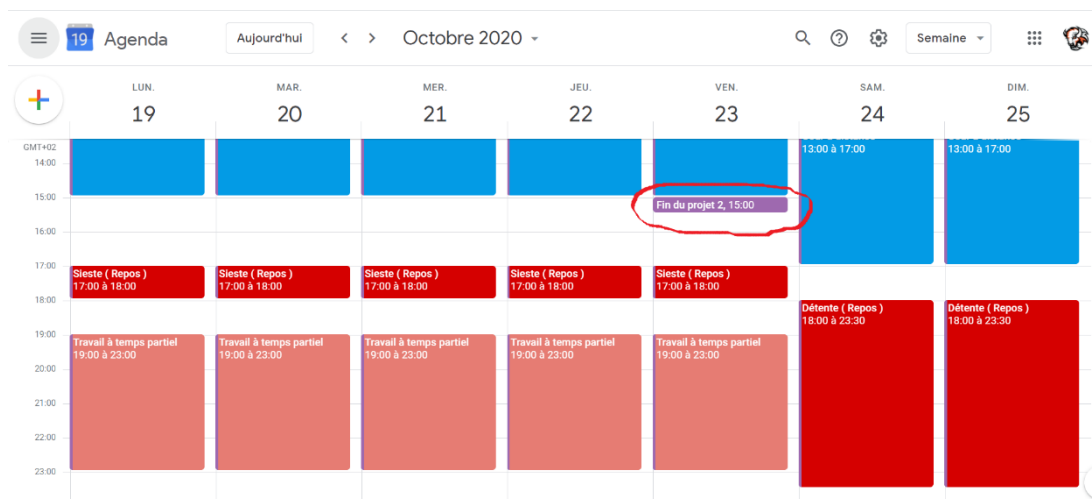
19 Agenda

Aujourd'hui

Octobre 2020

Semaine

| | LUN. 19 | MAR. 20 | MER. 21 | JEU. 22 | VEN. 23 | SAM. 24 | DIM. 25 |
|---|---|---|---|---|---|---|---|
| GMT+02 | | | | | | 13:00 à 17:00 | 13:00 à 17:00 |
| 15:00 | | | | | Fin du projet 2, 15:00 | | |
| 17:00 | Sieste ( Repos ) 17:00 à 18:00 | Sieste ( Repos ) 17:00 à 18:00 | Sieste ( Repos ) 17:00 à 18:00 | Sieste ( Repos ) 17:00 à 18:00 | Sieste ( Repos ) 17:00 à 18:00 | | |
| 18:00 | | | | | | Détente ( Repos ) 18:00 à 23:30 | Détente ( Repos ) 18:00 à 23:30 |
| 19:00 | Travail à temps partiel 19:00 à 23:00 | Travail à temps partiel 19:00 à 23:00 | Travail à temps partiel 19:00 à 23:00 | Travail à temps partiel 19:00 à 23:00 | Travail à temps partiel 19:00 à 23:00 | | |

14:00
15:00
16:00
17:00
18:00
19:00
20:00
21:00
22:00
23:00